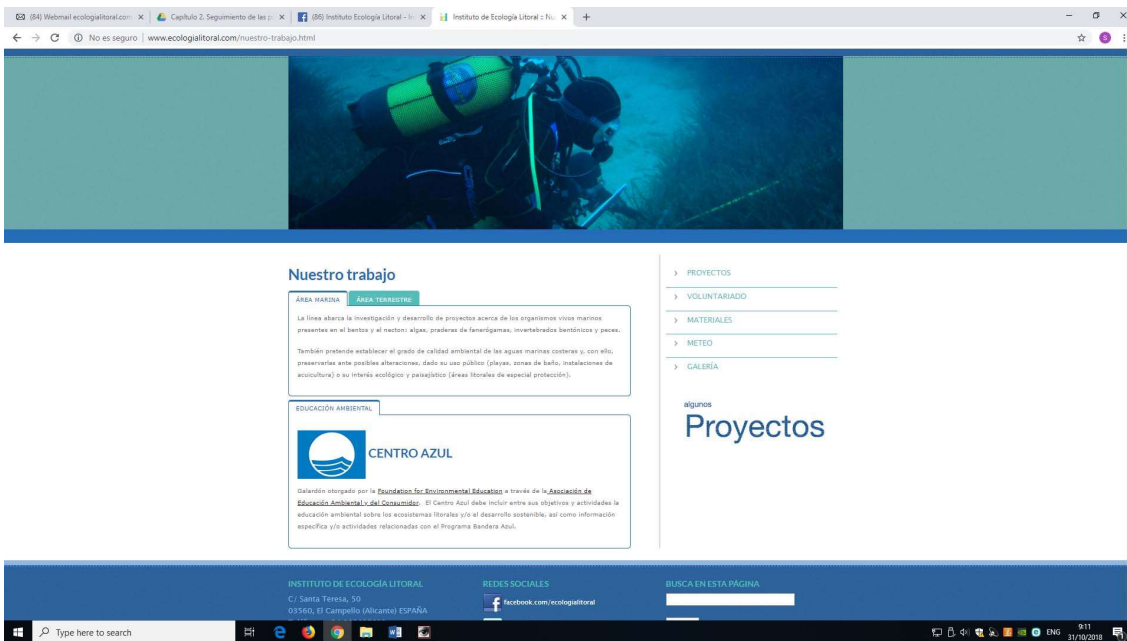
(84) Webmail ecologialitoral.com | Capítulo 2. Seguimiento de las p | (86) Instituto Ecología Litoral - In | Instituto de Ecología Litoral :: Nu

No es seguro | www.ecologialitoral.com/nuestro-trabajo.html

Nuestro trabajo

ÁREA MARINA | ÁREA TERRESTRE

La línea abarca la investigación y desarrollo de proyectos acerca de los organismos vivos marinos presentes en el bentos y el necton: algas, praderas de fanerógamas, invertebrados bentónicos y peces.

También pretende establecer el grado de calidad ambiental de las aguas marinas costeras y, con ello, preservarlas ante posibles alteraciones, dado su uso público (playas, zonas de baño, instalaciones de acuicultura) o su interés ecológico y paisajístico (áreas litorales de especial protección).

EDUCACIÓN AMBIENTAL

CENTRO AZUL

Galardón otorgado por la Foundation for Environmental Education a través de la Asociación de Educación Ambiental y del Consumidor. El Centro Azul debe incluir entre sus objetivos y actividades la educación ambiental sobre los ecosistemas litorales y/o el desarrollo sostenible, así como información específica y/o actividades relacionadas con el Programa Bandera Azul.

> PROYECTOS
> VOLUNTARIADO
> MATERIALES
> METEO
> GALERÍA

algunos
Proyectos

INSTITUTO DE ECOLOGÍA LITORAL
C/ Santa Teresa, 50
03560, El Campello (Alicante) ESPAÑA

REDES SOCIALES
facebook.com/ecologialitoral

BUSCA EN ESTA PÁGINA

Type here to search

ENG 9:11 31/10/2018